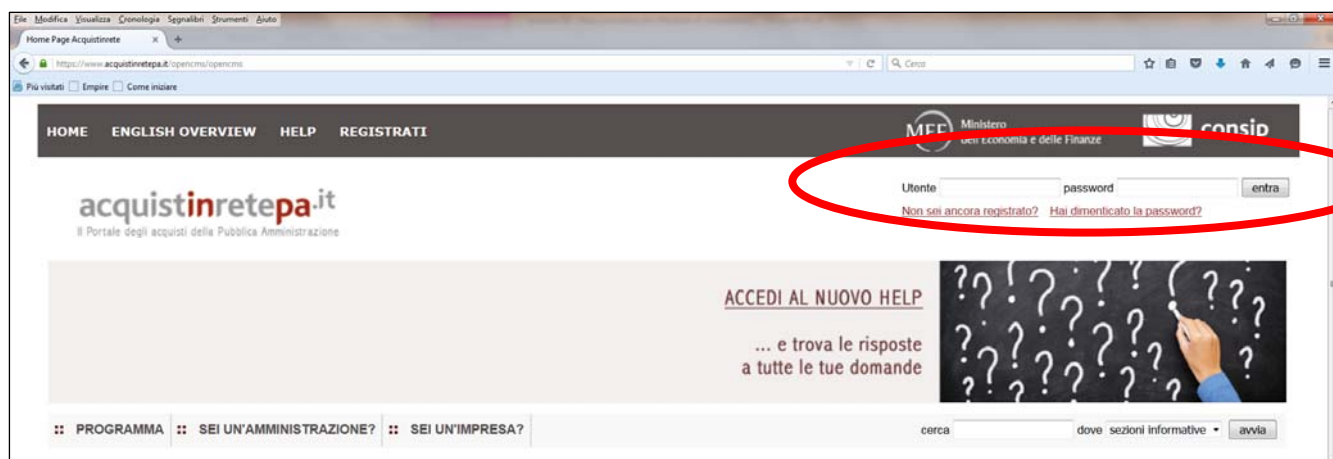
File Modifica Visualizza Cronologia Segnalibri Strumenti Aiuto

Home Page Acquistinrete

https://www.acquistinretepa.it/opencms/opencms

Cerca

Più visitati Empire Come iniziare

HOME ENGLISH OVERVIEW HELP REGISTRATI

MEF Ministero dell'Economia e delle Finanze

consip

Utente password entra

Non sei ancora registrato? Hai dimenticato la password?

acquistinretepa.it
Il Portale degli acquisti della Pubblica Amministrazione

ACCEDI AL NUOVO HELP

... e trova le risposte a tutte le tue domande

:: PROGRAMMA :: SEI UN'AMMINISTRAZIONE? :: SEI UN'IMPRESA?

cerca dove sezioni informative avvia